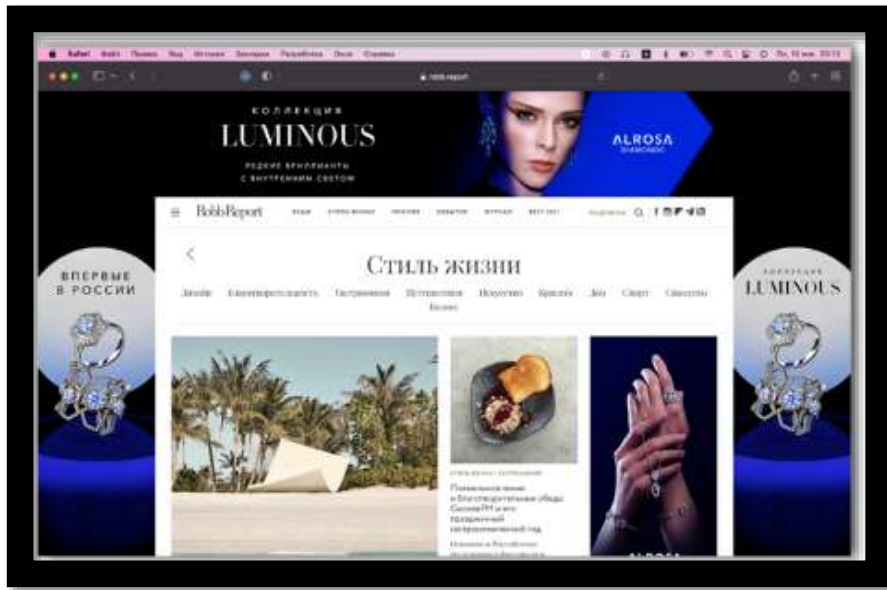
Safari Файл Правка Вид История Закладки Разработка Окно Справка

robb.report

КОЛЛЕКЦИЯ
LUMINOUS
РЕДКИЕ БРИЛЛИАНТЫ С ВНУТРЕННИМ СВЕТОМ

ALROSA
DIAMONDS

RobbReport

Стиль жизни

Дизайн Благотворительность Гастрономия Путешествия Искусство Красота Дом Спорт Свидетели Бизнес

ВПЕРВЫЕ В РОССИИ

КОЛЛЕКЦИЯ
LUMINOUS

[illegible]

ALROSA